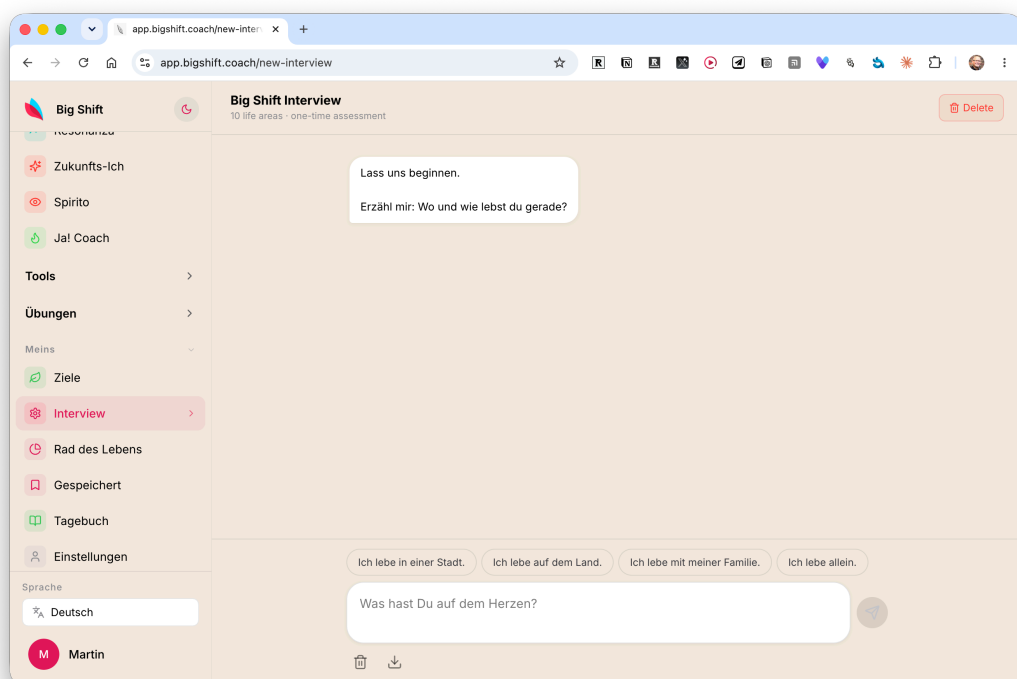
app.bigshift.coach/new-inter

app.bigshift.coach/new-interview

Big Shift

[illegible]

Zukunfts-Ich

Spirito

Ja! Coach

Tools

Übungen

Meins

Ziele

Interview

Rad des Lebens

Gespeichert

Tagebuch

Einstellungen

Sprache

Deutsch

M Martin

Big Shift Interview
10 life areas · one-time assessment

Delete

Lass uns beginnen.

Erzähl mir: Wo und wie lebst du gerade?

Ich lebe in einer Stadt.
Ich lebe auf dem Land.
Ich lebe mit meiner Familie.
Ich lebe allein.

Was hast Du auf dem Herzen?